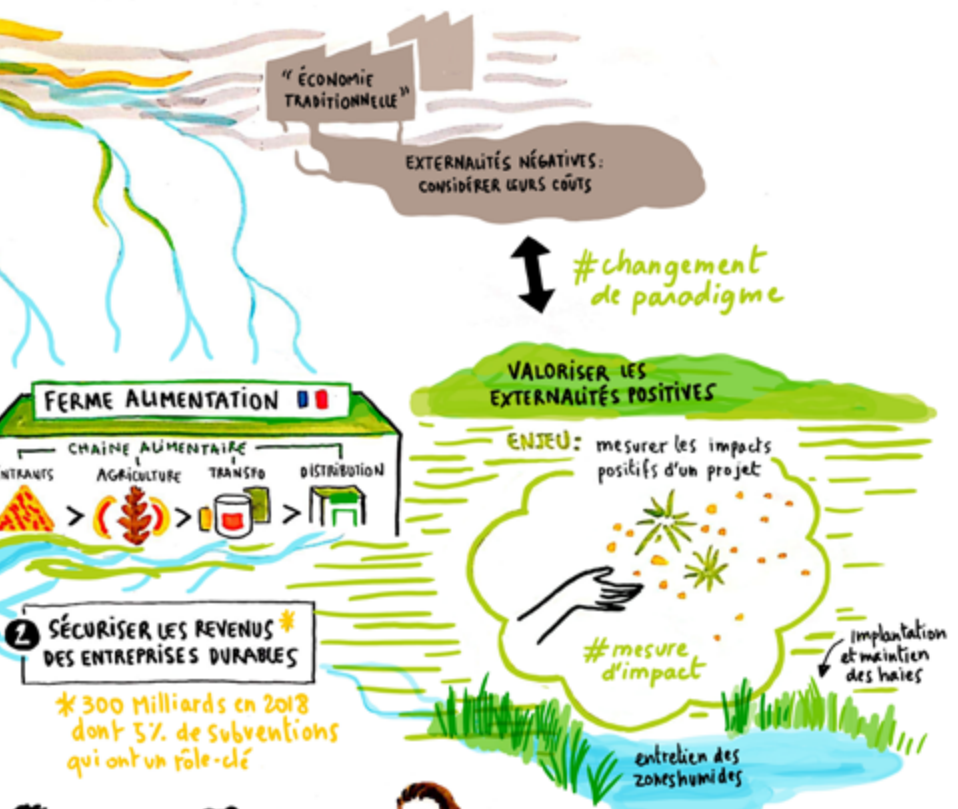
"ÉCONOMIE TRADITIONNELLE"

EXTERNALITÉS NÉGATIVES: CONSIDÉRER LEURS COÛTS

#changement de paradigme

VALORISER LES EXTERNALITÉS POSITIVES

ENJEU: mesurer les impacts positifs d'un projet

#mesure d'impact

Implantation et maintien des haies

entretien des zones humides

FERME ALIMENTATION

CHAINE ALIMENTAIRE

INTRANTS > AGRICULTURE > TRANSFO > DISTRIBUTION

2 SÉCURISER LES REVENUS* DES ENTREPRISES DURABLES

*300 Milliards en 2018 dont 5% de subventions qui ont un rôle-clé